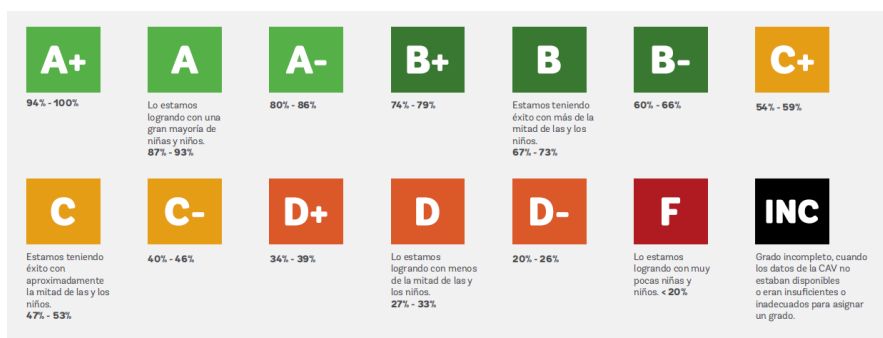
A+

94% - 100%

A

Lo estamos logrando con una gran mayoría de niñas y niños.
87% - 93%

A-

80% - 86%

B+

74% - 79%

B

Estamos teniendo éxito con más de la mitad de las y los niños.
67% - 73%

B-

60% - 66%

C+

54% - 59%

C

Estamos teniendo éxito con aproximadamente la mitad de las y los niños.
47% - 53%

C-

40% - 46%

D+

34% - 39%

D

Lo estamos logrando con menos de la mitad de las y los niños.
27% - 33%

D-

20% - 26%

F

Lo estamos logrando con muy pocas niñas y niños. < 20%

INC

Grado incompleto, cuando los datos de la CAV no estaban disponibles o eran insuficientes o inadecuados para asignar un grado.